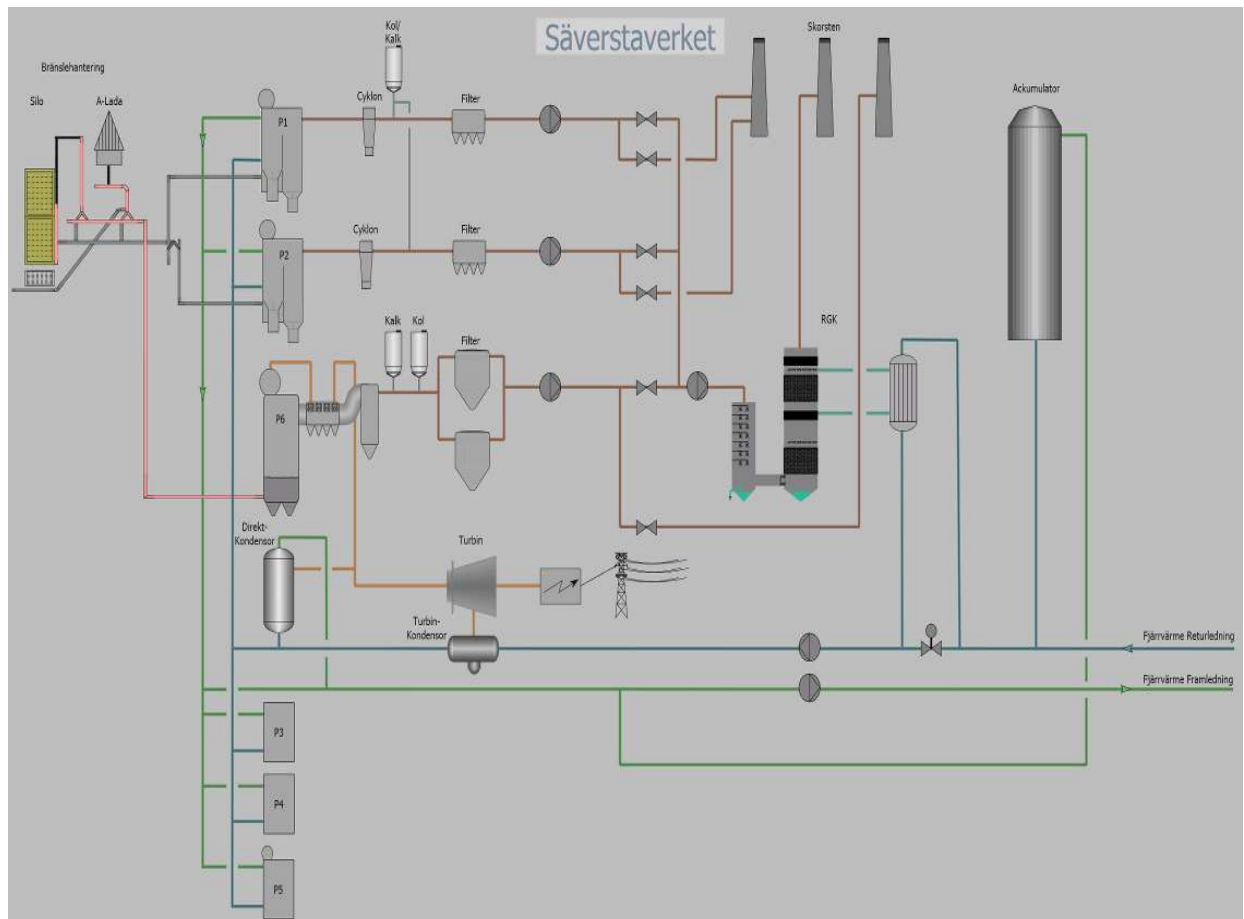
Säverstaverket

Bränslehantering

Silo

A-Lada

Kol/
Kalk

Cyklon

Filter

Skorsten

Ackumulator

P1

Cyklon

Filter

P2

Kalk

Kol

Filter

RGK

P6

Direkt-
Kondensor

Turbin

Turbin-
Kondensor

Fjärrvärme Returledning

Fjärrvärme Framledning

P3

P4

P5